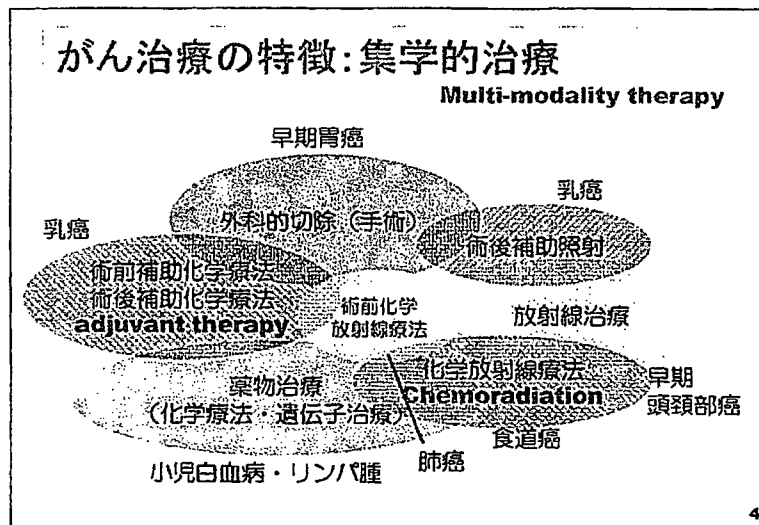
がん治療の特徴:集学的治療

Multi-modality therapy

早期胃癌

外科的切除(手術)

乳癌

術後補助照射

乳癌

術前補助化学療法

術後補助化学療法

adjuvant therapy

術前化学放射線療法

放射線治療

化学放射線療法

Chemoradiation

早期頭頸部癌

薬物治療

(化学療法・遺伝子治療)

食道癌

肺癌

小児白血病・リンパ腫

4